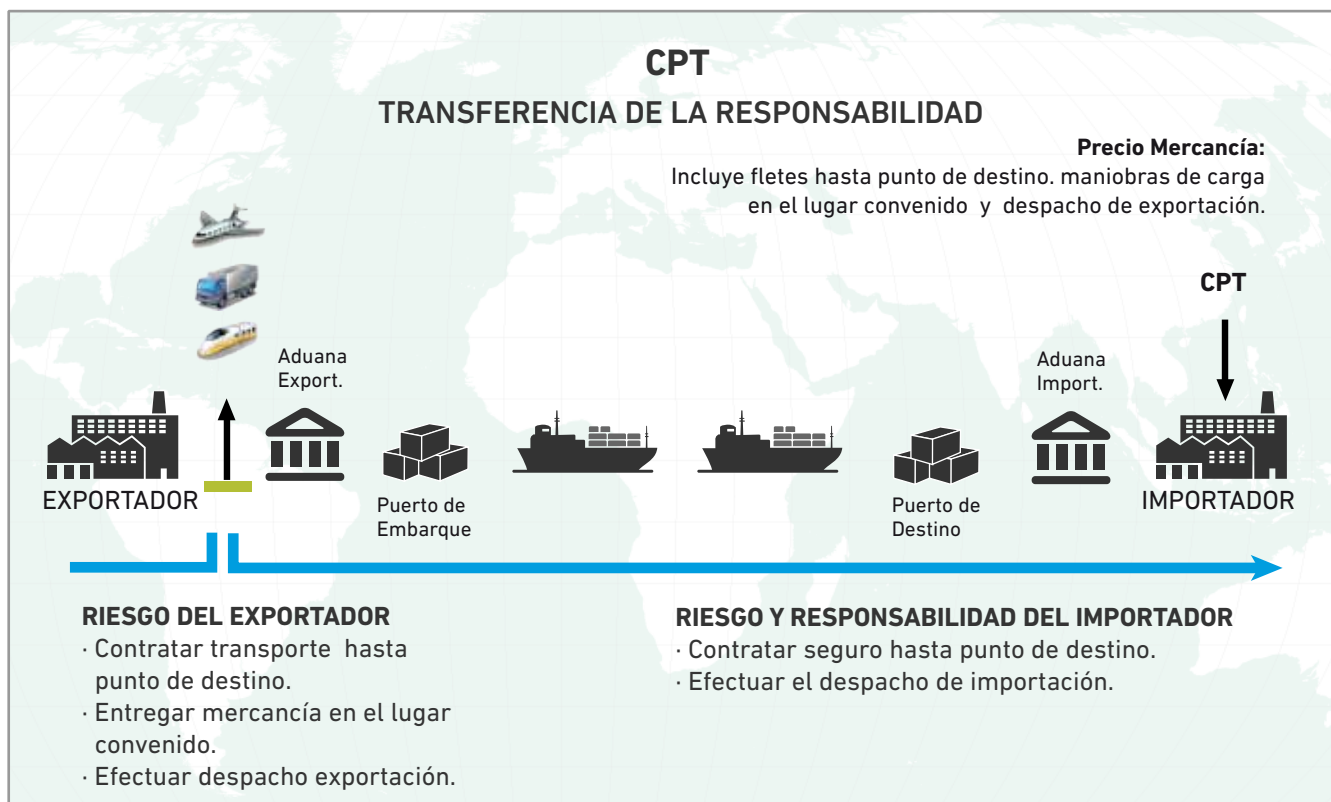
CPT

TRANSFERENCIA DE LA RESPONSABILIDAD

Precio Mercancía:
Incluye fletes hasta punto de destino. maniobras de carga en el lugar convenido y despacho de exportación.

CPT

Aduana Export.

Aduana Import.

EXPORTADOR

Puerto de Embarque

Puerto de Destino

IMPORTADOR

RIESGO DEL EXPORTADOR
· Contratar transporte hasta punto de destino.
· Entregar mercancía en el lugar convenido.
· Efectuar despacho exportación.

RIESGO Y RESPONSABILIDAD DEL IMPORTADOR
· Contratar seguro hasta punto de destino.
· Efectuar el despacho de importación.